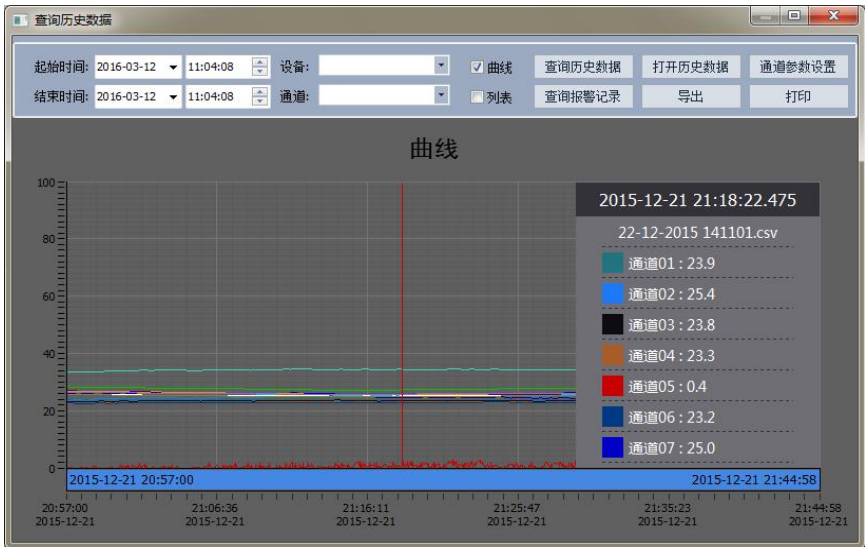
查询历史数据

起始时间: 2016-03-12 11:04:08 设备: ☑ 曲线 查询历史数据 打开历史数据 通道参数设置
结束时间: 2016-03-12 11:04:08 通道: ☐ 列表 查询报警记录 导出 打印

曲线

100
80
60
40
20
0

2015-12-21 21:18:22.475
22-12-2015 141101.csv
通道01 : 23.9
通道02 : 25.4
通道03 : 23.8
通道04 : 23.3
通道05 : 0.4
通道06 : 23.2
通道07 : 25.0

2015-12-21 20:57:00 2015-12-21 21:44:58

20:57:00 2015-12-21
21:06:36 2015-12-21
21:16:11 2015-12-21
21:25:47 2015-12-21
21:35:23 2015-12-21
21:44:58 2015-12-21